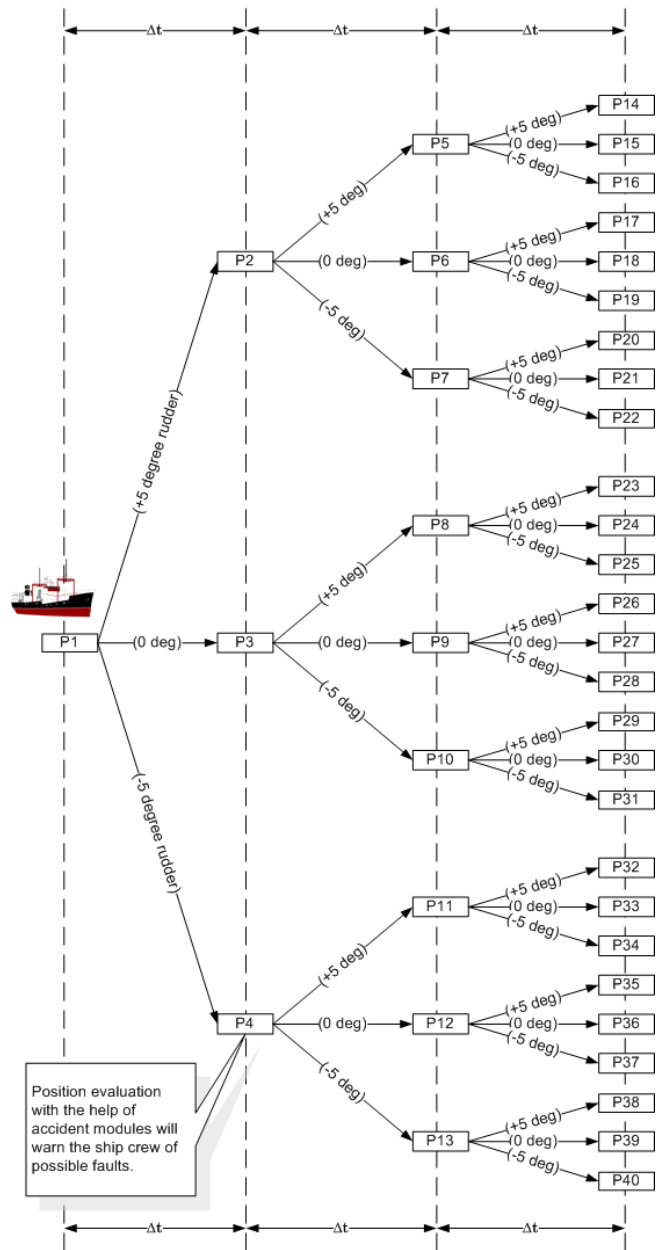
Δt Δt Δt

P14
(+5 deg)
P5 (0 deg) P15
(-5 deg)
P16

(+5 deg)

P17
(+5 deg)
P2 (0 deg) P6 (0 deg) P18
(-5 deg)
P19

(-5 deg)

P20
(+5 deg)
P7 (0 deg) P21
(-5 deg)
P22

(+5 degree rudder)

P23
(+5 deg)
P8 (0 deg) P24
(-5 deg)
P25

(+5 deg)

P26
(+5 deg)
P1 (0 deg) P3 (0 deg) P9 (0 deg) P27
(-5 deg)
P28

(-5 deg)

P29
(+5 deg)
P10 (0 deg) P30
(-5 deg)
P31

(-5 degree rudder)

P32
(+5 deg)
P11 (0 deg) P33
(-5 deg)
P34

(+5 deg)

P35
(+5 deg)
P4 (0 deg) P12 (0 deg) P36
(-5 deg)
P37

(-5 deg)

P38
(+5 deg)
P13 (0 deg) P39
(-5 deg)
P40

Position evaluation with the help of accident modules will warn the ship crew of possible faults.

Δt Δt Δt